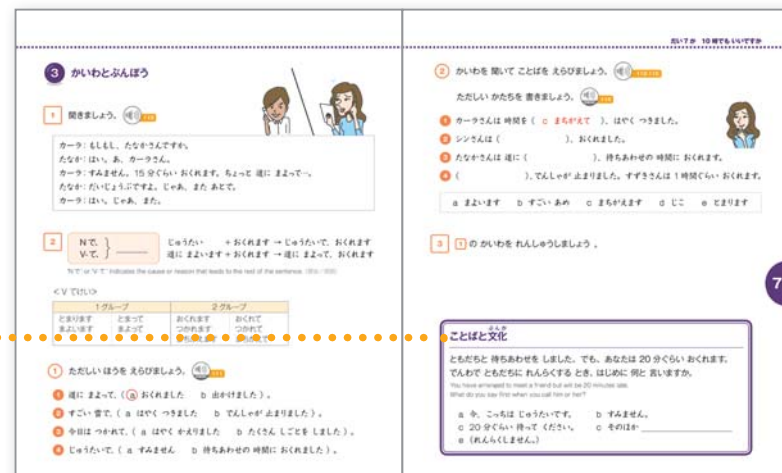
3 かいわとぶんぽう

1 聞きましょう。

カーラ：もしもし、たなかさんですか。
たなか：はい。あ、カーラさん。
カーラ：すみません。15 分ぐらい おくれます。ちょっと 道に まよって…。
たなか：だいじょうぶですよ。じゃあ、また あとで。
カーラ：はい。じゃあ、また。

2 N で、 V-て、 じゅうたい + おくれます → じゅうたいで、おくれます
道に まよいます + おくれます → 道に まよって、おくれます

N で or V-て indicates the cause or reason that leads to the rest of the sentence. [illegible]

<V てけい>

| 1 グループ | | 2 グループ | |
|---|---|---|---|
| とまります | とまって | おくれます | おくれて |
| まよいます | まよって | つかれます | つかれて |
| | | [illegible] | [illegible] |

1 ただしい ほうを えらびましょう。

1 道に まよって、( a おくれました b 出かけました )。
2 すごい 雪で、( a はやく つきました b でんしゃが 止まりました )。
3 今日は つかれて、( a はやく かえりました b たくさん しごとを しました )。
4 じゅうたいで、( a すみません b 待ちあわせの 時間に おくれました )。

だい7か 10 時でもいいですか

2 かいわを 聞いて ことばを えらびましょう。
ただしい かたちを 書きましょう。

1 カーラさんは 時間を ( c まちがえて )、はやく つきました。
2 シンさんは ( )、おくれました。
3 たなかさんは 道に ( )、待ちあわせの 時間に おくれます。
4 ( )、でんしゃが 止まりました。すずきさんは 1 時間ぐらい おくれます。

a まよいます b すごい あめ c まちがえます d じこ e とまります

3 1 の かいわを れんしゅうしましょう。

7

ことばと文化

ともだちと 待ちあわせを しました。でも、あなたは 20 分ぐらい おくれます。
でんわで ともだちに れんらくする とき、はじめに 何と 言いますか。
You have arranged to meet a friend but will be 20 minutes late.
What do you say first when you call him or her?

a 今、こっちは じゅうたいです。 b すみません。
c 20 分ぐらい 待って ください。 d そのほか ____________
e (れんらくしません。)